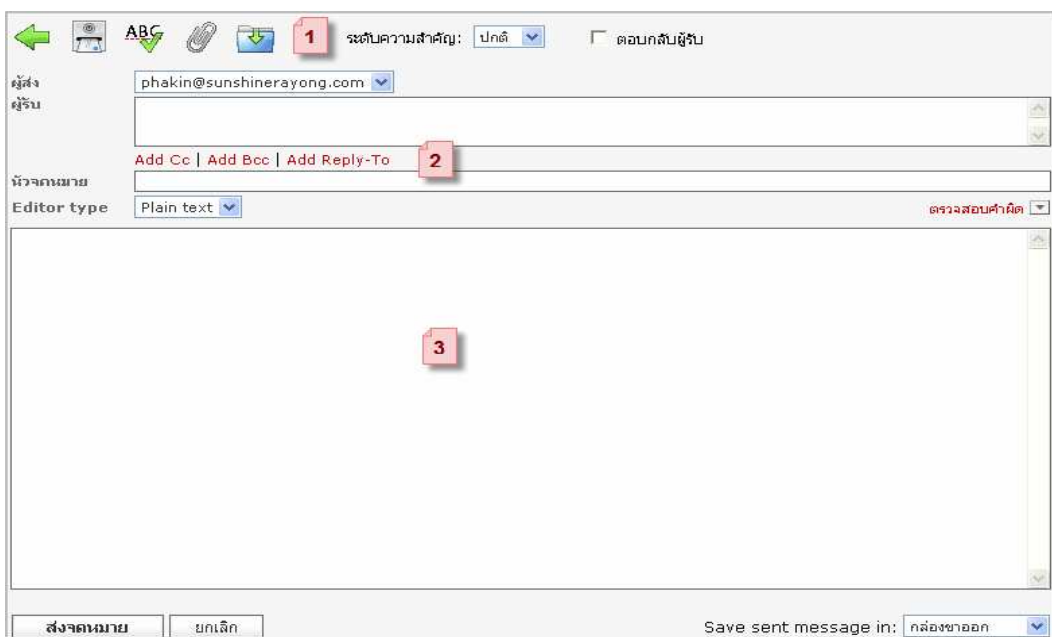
ABC 1 ระดับความสำคัญ: ปกติ ตอบกลับผู้รับ

ผู้ส่ง phakin@sunshinerayong.com

ผู้รับ

Add Cc | Add Bcc | Add Reply-To 2

หัวจดหมาย

Editor type Plain text

ตรวจสอบคำผิด

3

ส่งจดหมาย ยกเลิก

Save sent message in: กล่องขาออก